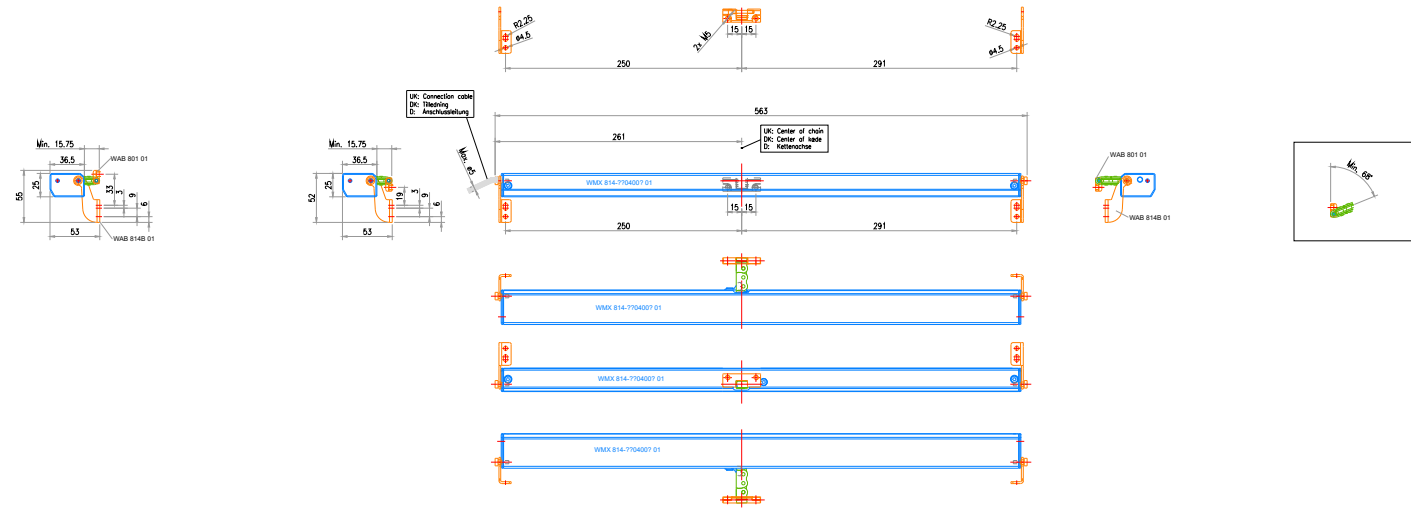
R2.25
ø4.5
2x M5
15 15
R2.25
ø4.5
250
291
UK: Connection cable
DK: Tilledning
D: Anschlussleitung
563
261
UK: Center of chain
DK: Center of kæde
D: Kettenachse
Max. ø5
Min. 15.75
36.5
WAB 801 01
55
25
33
3
9
6
53
WAB 814B 01
Min. 15.75
36.5
52
25
19
3
9
6
53
WMX 814-??0400? 01
15 15
250
291
WAB 801 01
WAB 814B 01
Min. 65°
WMX 814-??0400? 01
WMX 814-??0400? 01
WMX 814-??0400? 01